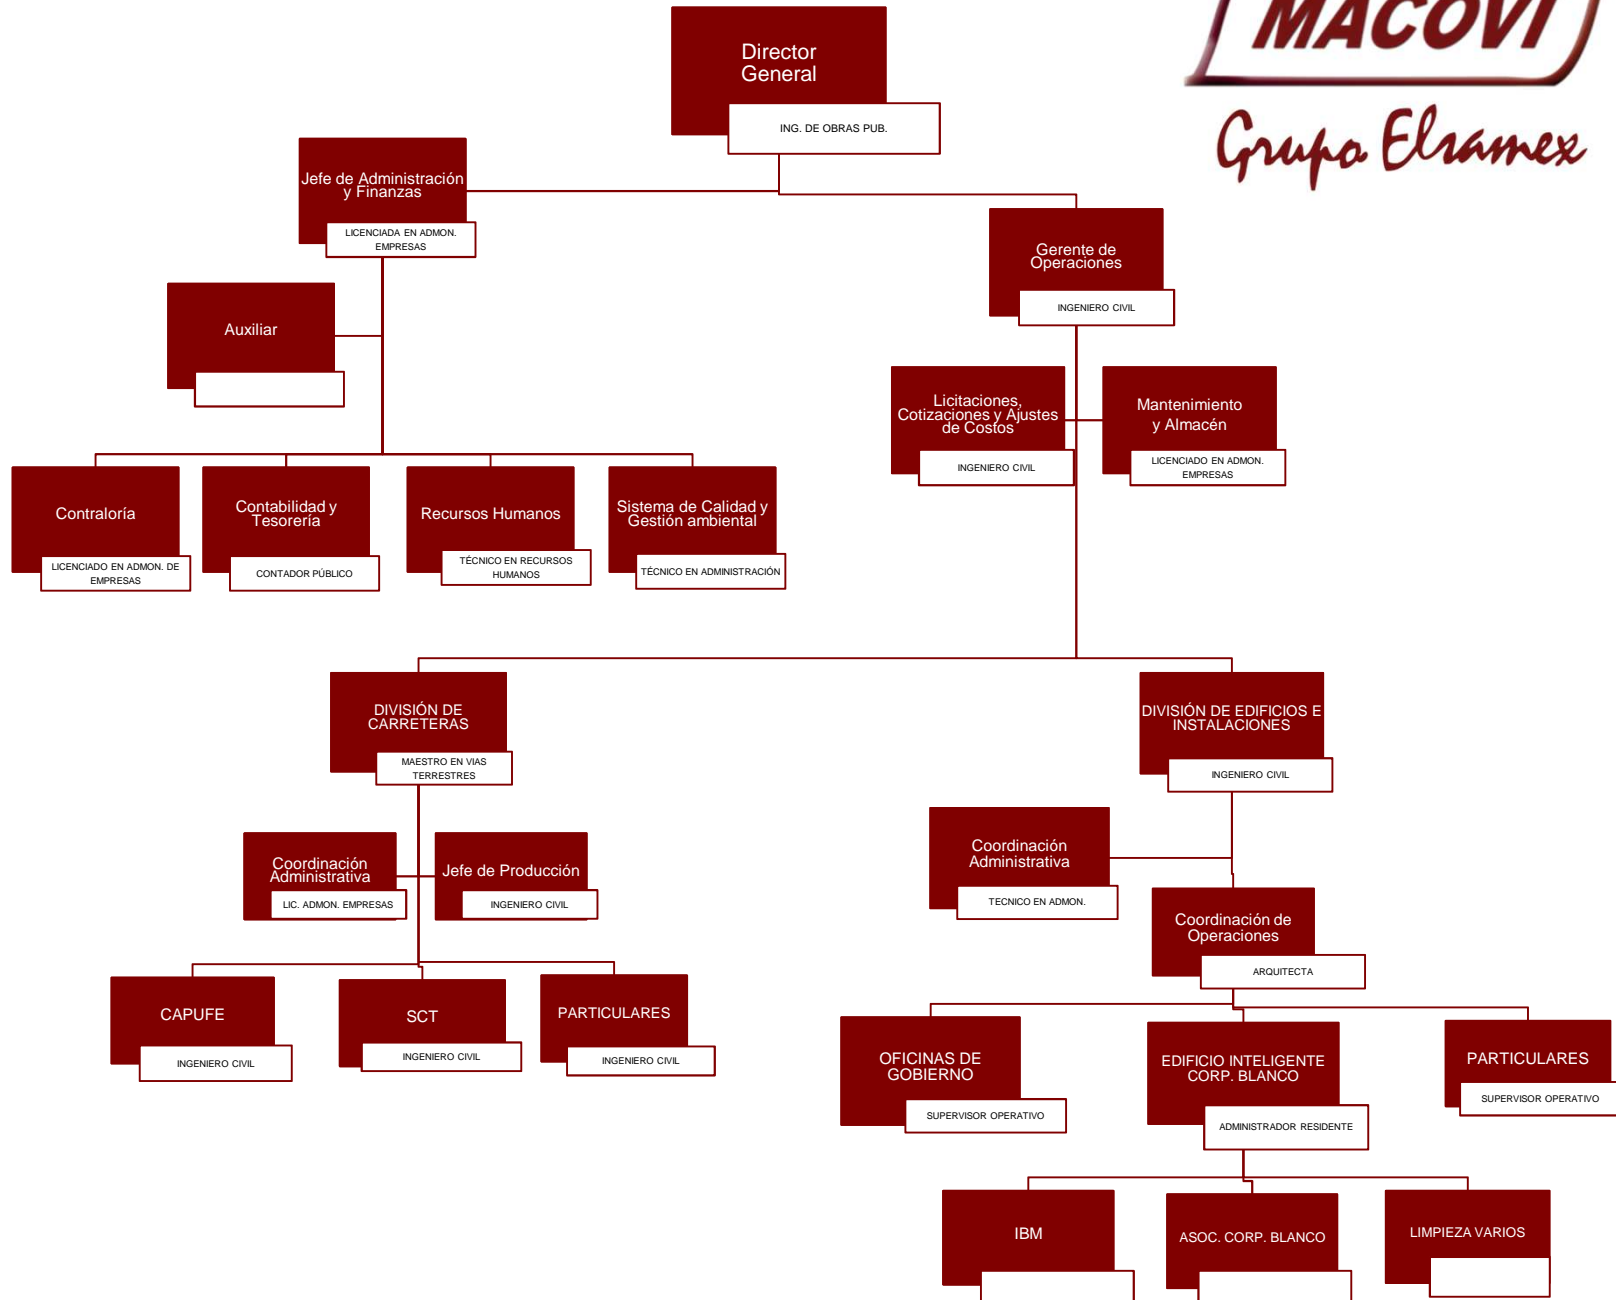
MACOVI

Grupo Elsamex

Director General

ING. DE OBRAS PUB.

Jefe de Administración y Finanzas

LICENCIADA EN ADMON. EMPRESAS

Gerente de Operaciones

INGENIERO CIVIL

Auxiliar

Licitaciones, Cotizaciones y Ajustes de Costos

INGENIERO CIVIL

Mantenimiento y Almacén

LICENCIADO EN ADMON. EMPRESAS

Contraloría

LICENCIADO EN ADMON. DE EMPRESAS

Contabilidad y Tesorería

CONTADOR PÚBLICO

Recursos Humanos

TÉCNICO EN RECURSOS HUMANOS

Sistema de Calidad y Gestión ambiental

TÉCNICO EN ADMINISTRACIÓN

DIVISIÓN DE CARRETERAS

MAESTRO EN VIAS TERRESTRES

DIVISIÓN DE EDIFICIOS E INSTALACIONES

INGENIERO CIVIL

Coordinación Administrativa

LIC. ADMON. EMPRESAS

Jefe de Producción

INGENIERO CIVIL

Coordinación Administrativa

TECNICO EN ADMON.

Coordinación de Operaciones

ARQUITECTA

CAPUFE

INGENIERO CIVIL

SCT

INGENIERO CIVIL

PARTICULARES

INGENIERO CIVIL

OFICINAS DE GOBIERNO

SUPERVISOR OPERATIVO

EDIFICIO INTELIGENTE CORP. BLANCO

ADMINISTRADOR RESIDENTE

PARTICULARES

SUPERVISOR OPERATIVO

IBM

ASOC. CORP. BLANCO

LIMPIEZA VARIOS